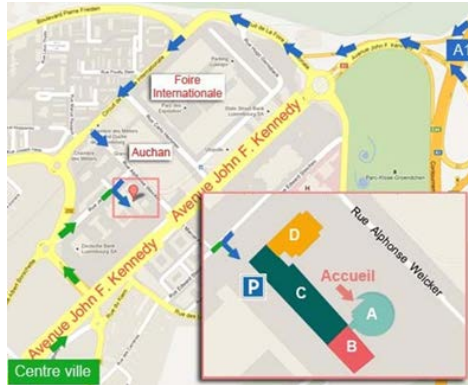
Boulevard Pierre Frieden

A1

Foire Internationale

Auchan

Avenue John F. Kennedy

Avenue John F. Kennedy

Rue Alphonse Weicker

D

C

Accueil

A

B

P

Centre ville

State Street Bank Luxembourg SA

Deutsche Bank Luxembourg SA

Parc Klosegroendchen